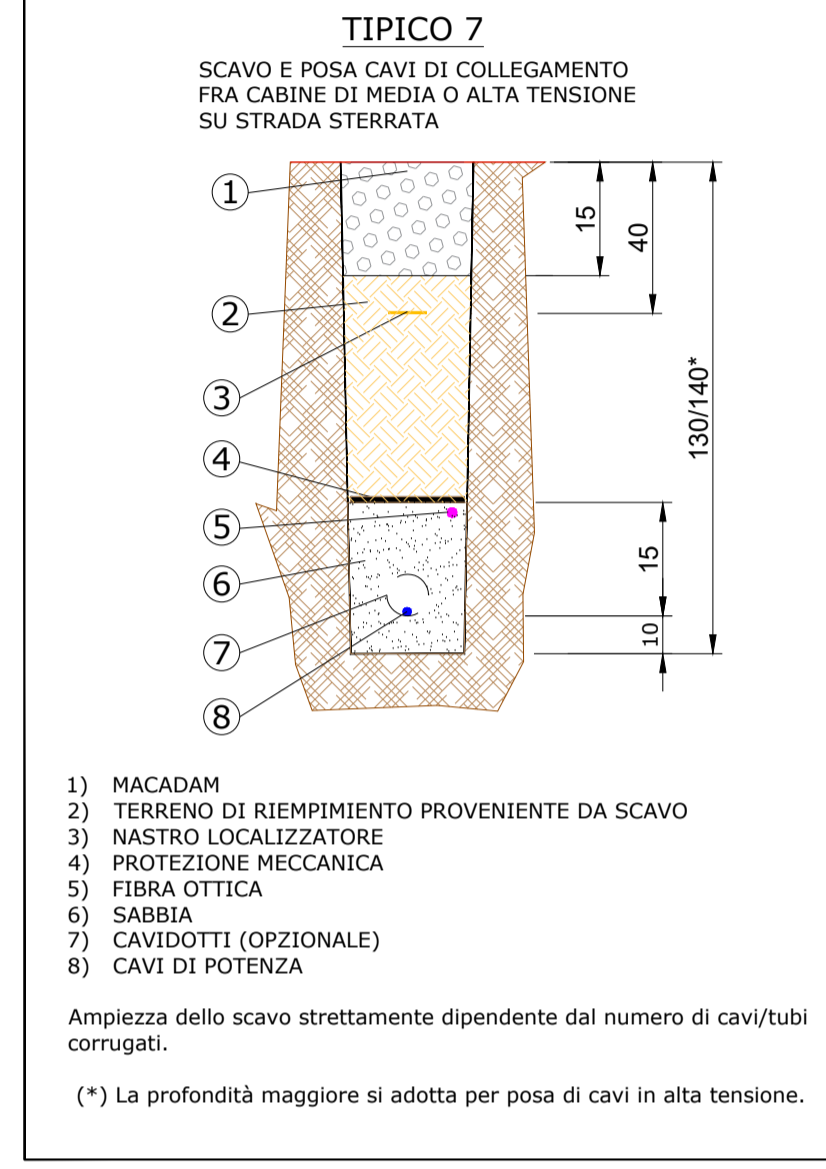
TIPICO 7

SCAVO E POSA CAVI DI COLLEGAMENTO
FRA CABINE DI MEDIA O ALTA TENSIONE
SU STRADA STERRATA

1
2
3
4
5
6
7
8

15
40
130/140*
15
10

1) MACADAM
2) TERRENO DI RIEMPIMIENTO PROVENIENTE DA SCAVO
3) NASTRO LOCALIZZATORE
4) PROTEZIONE MECCANICA
5) FIBRA OTTICA
6) SABBIA
7) CAVIDOTTI (OPZIONALE)
8) CAVI DI POTENZA

Ampiezza dello scavo strettamente dipendente dal numero di cavi/tubi corrugati.

(*) La profondità maggiore si adotta per posa di cavi in alta tensione.